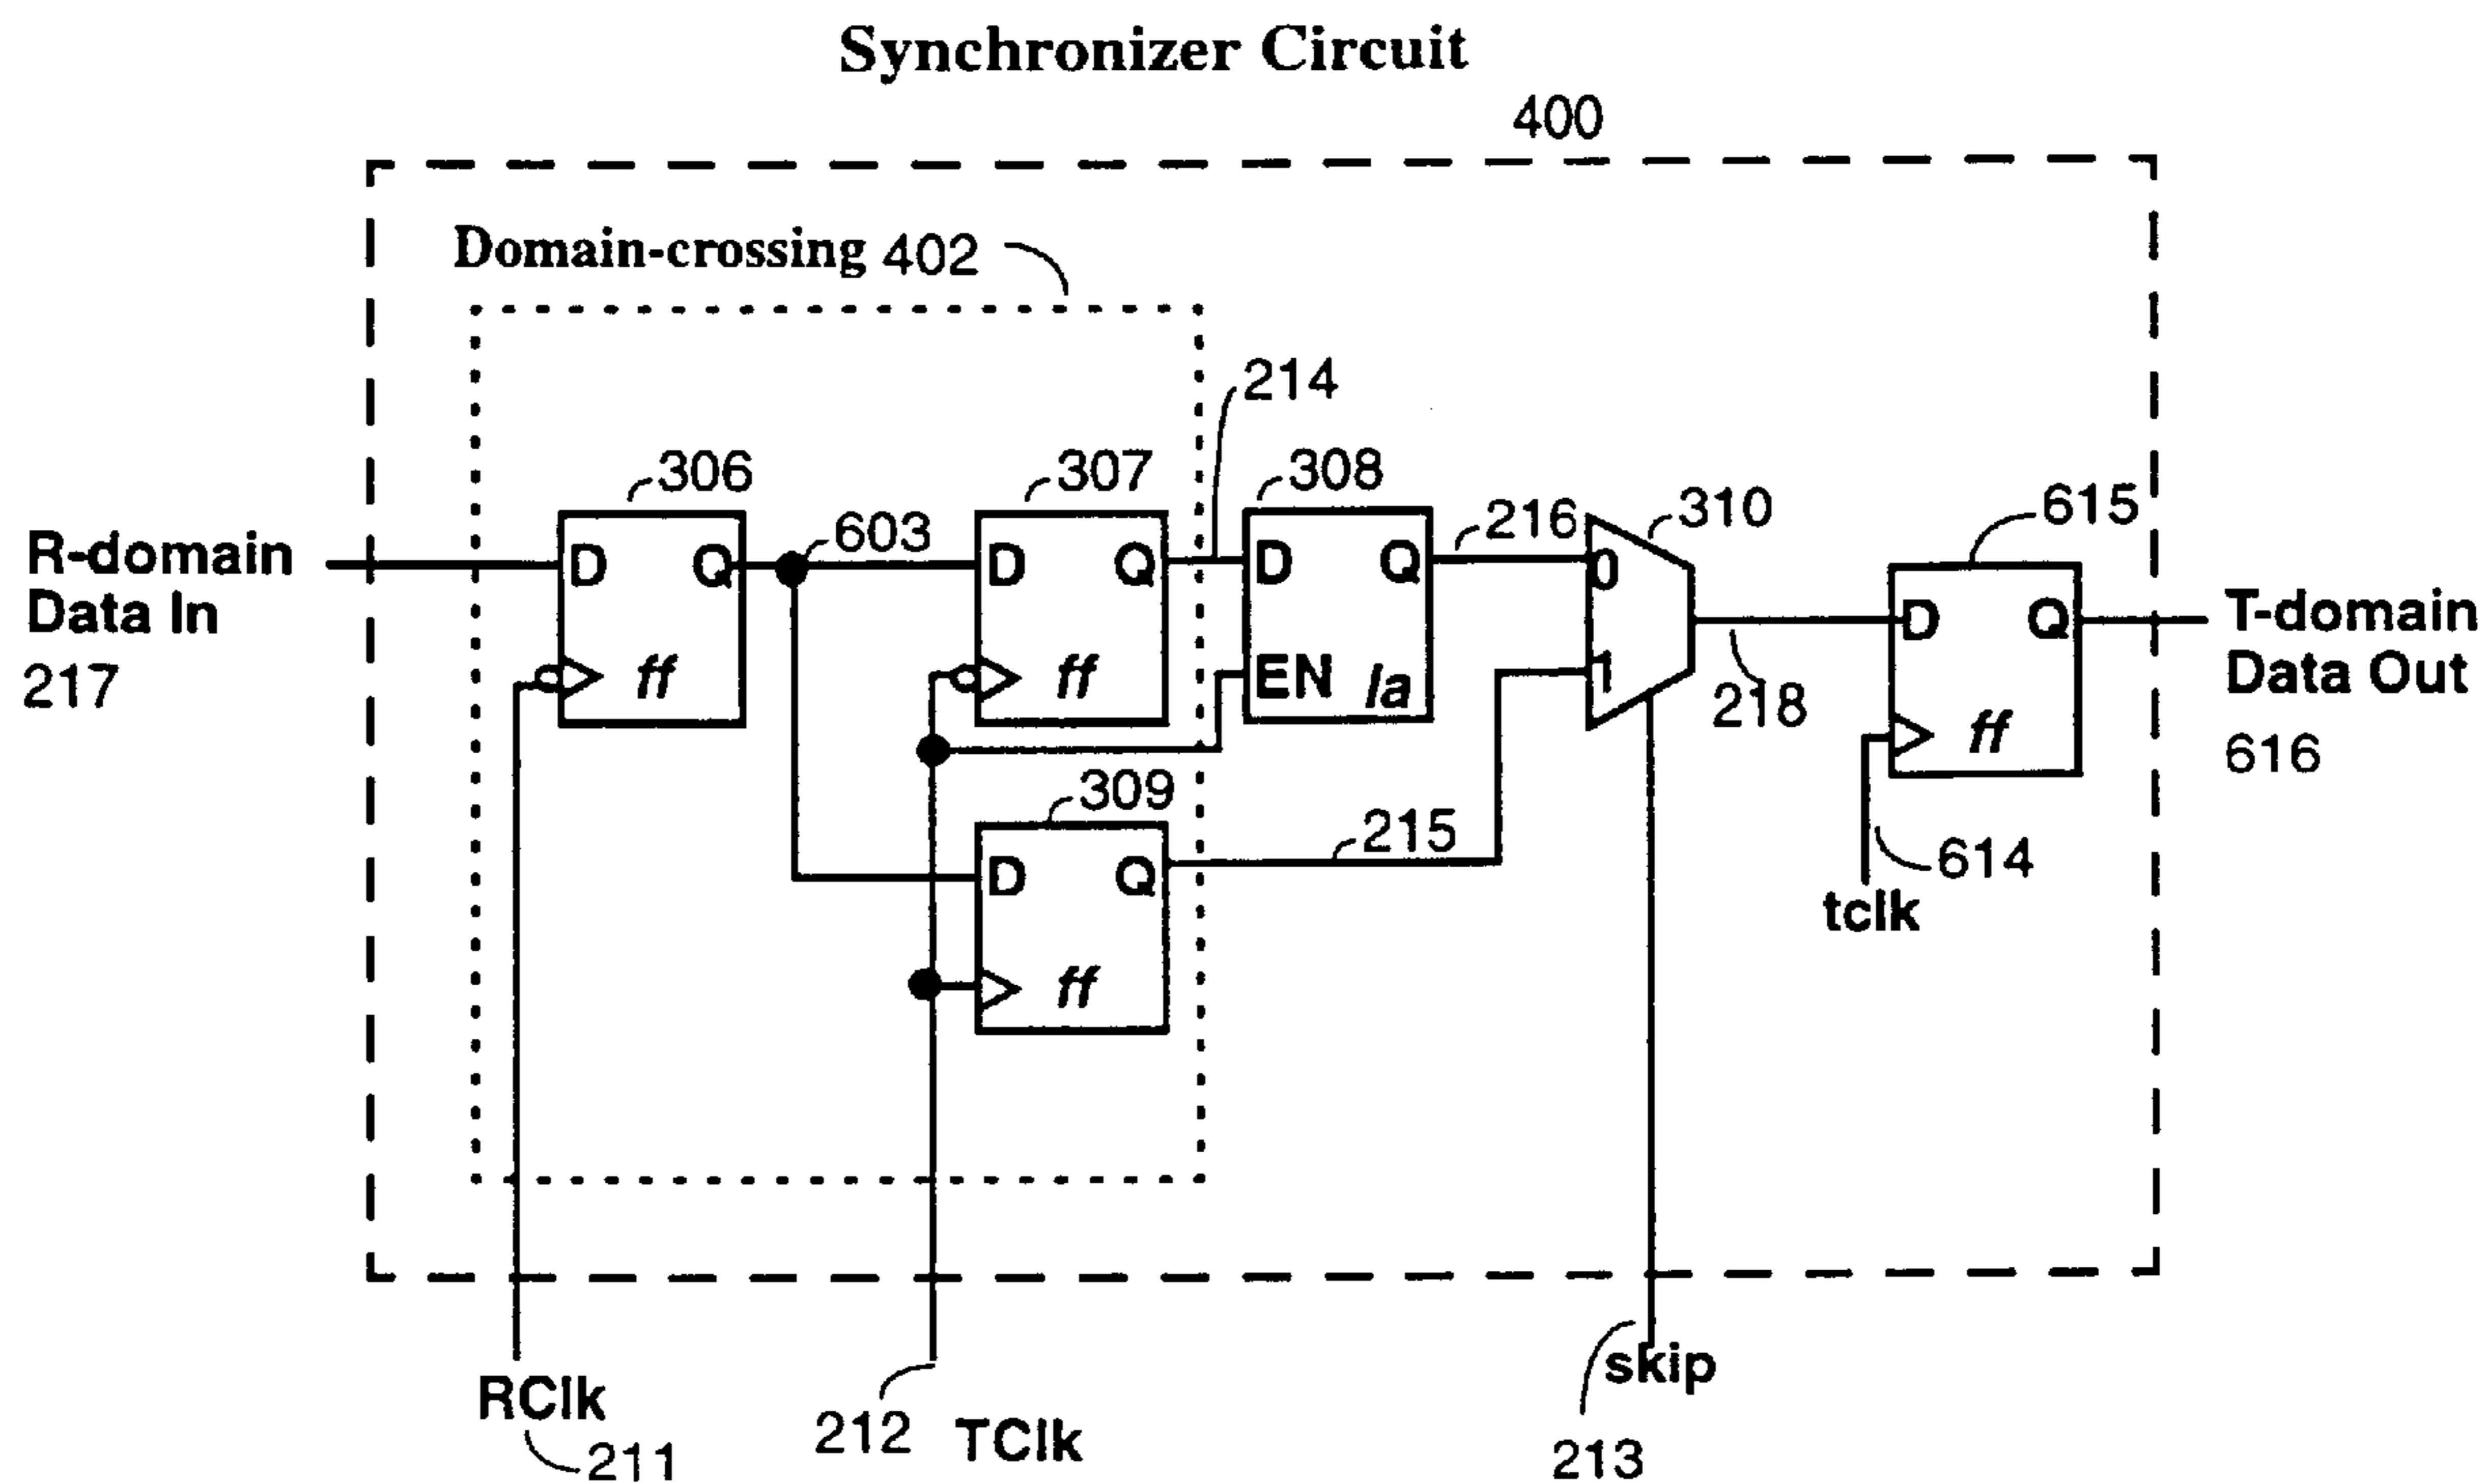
Synchronizer Circuit

400

Domain-crossing 402

214

306

307

308

216

310

615

603

R-domain Data In

217

D Q

ff

D Q

ff

D Q

EN la

0

1

D Q

ff

T-domain Data Out

616

218

309

215

D Q

ff

614

tclk

RClk

211

212 TClk

skip

213